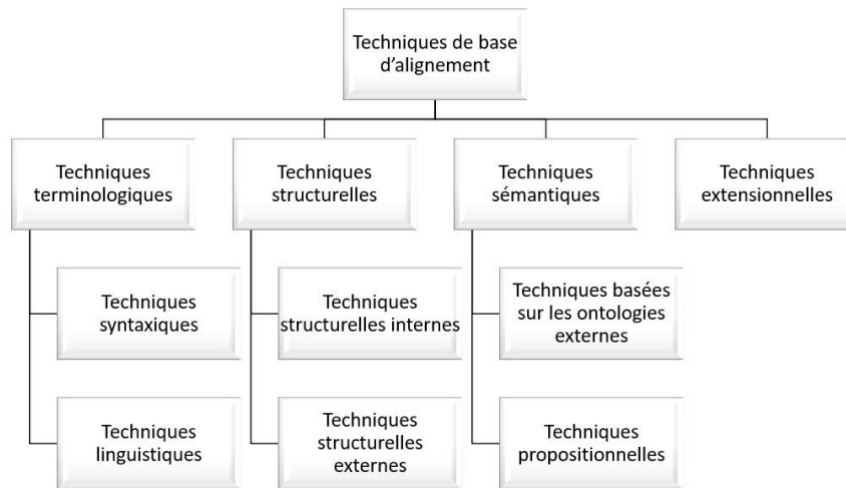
Techniques de base d'alignement

Techniques terminologiques

Techniques syntaxiques

Techniques linguistiques

Techniques structurelles

Techniques structurelles internes

Techniques structurelles externes

Techniques sémantiques

Techniques basées sur les ontologies externes

Techniques propositionnelles

Techniques extensionnelles